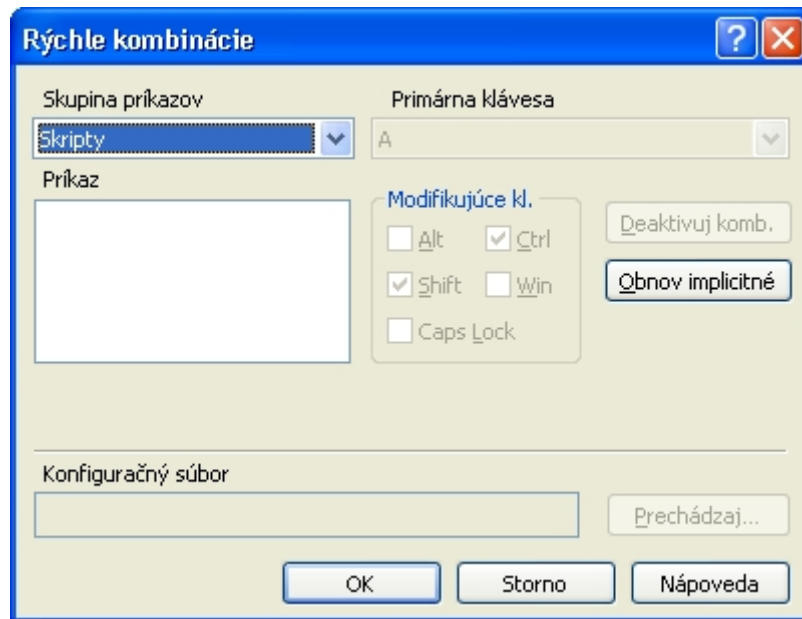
Rýchle kombinácie

?

Skupina príkazov

Skripty

Primárna klávesa

A

Príkaz

Modifikujúce kl.

Alt

Ctrl

Shift

Win

Caps Lock

Deaktivuj komb.

Obnov implicitné

Konfiguračný súbor

Prechádzaj...

OK

Storno

Nápoveda